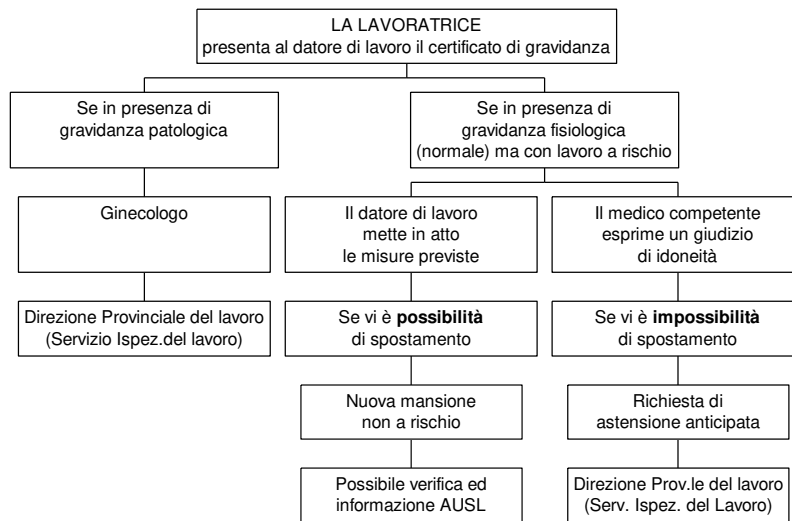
LA LAVORATRICE
presenta al datore di lavoro il certificato di gravidanza

Se in presenza di gravidanza patologica

Ginecologo

Direzione Provinciale del lavoro (Servizio Ispez.del lavoro)

Se in presenza di gravidanza fisiologica (normale) ma con lavoro a rischio

Il datore di lavoro mette in atto le misure previste

Se vi è **possibilità** di spostamento

Nuova mansione non a rischio

Possibile verifica ed informazione AUSL

Il medico competente esprime un giudizio di idoneità

Se vi è **impossibilità** di spostamento

Richiesta di astensione anticipata

Direzione Prov.le del lavoro (Serv. Ispez. del Lavoro)